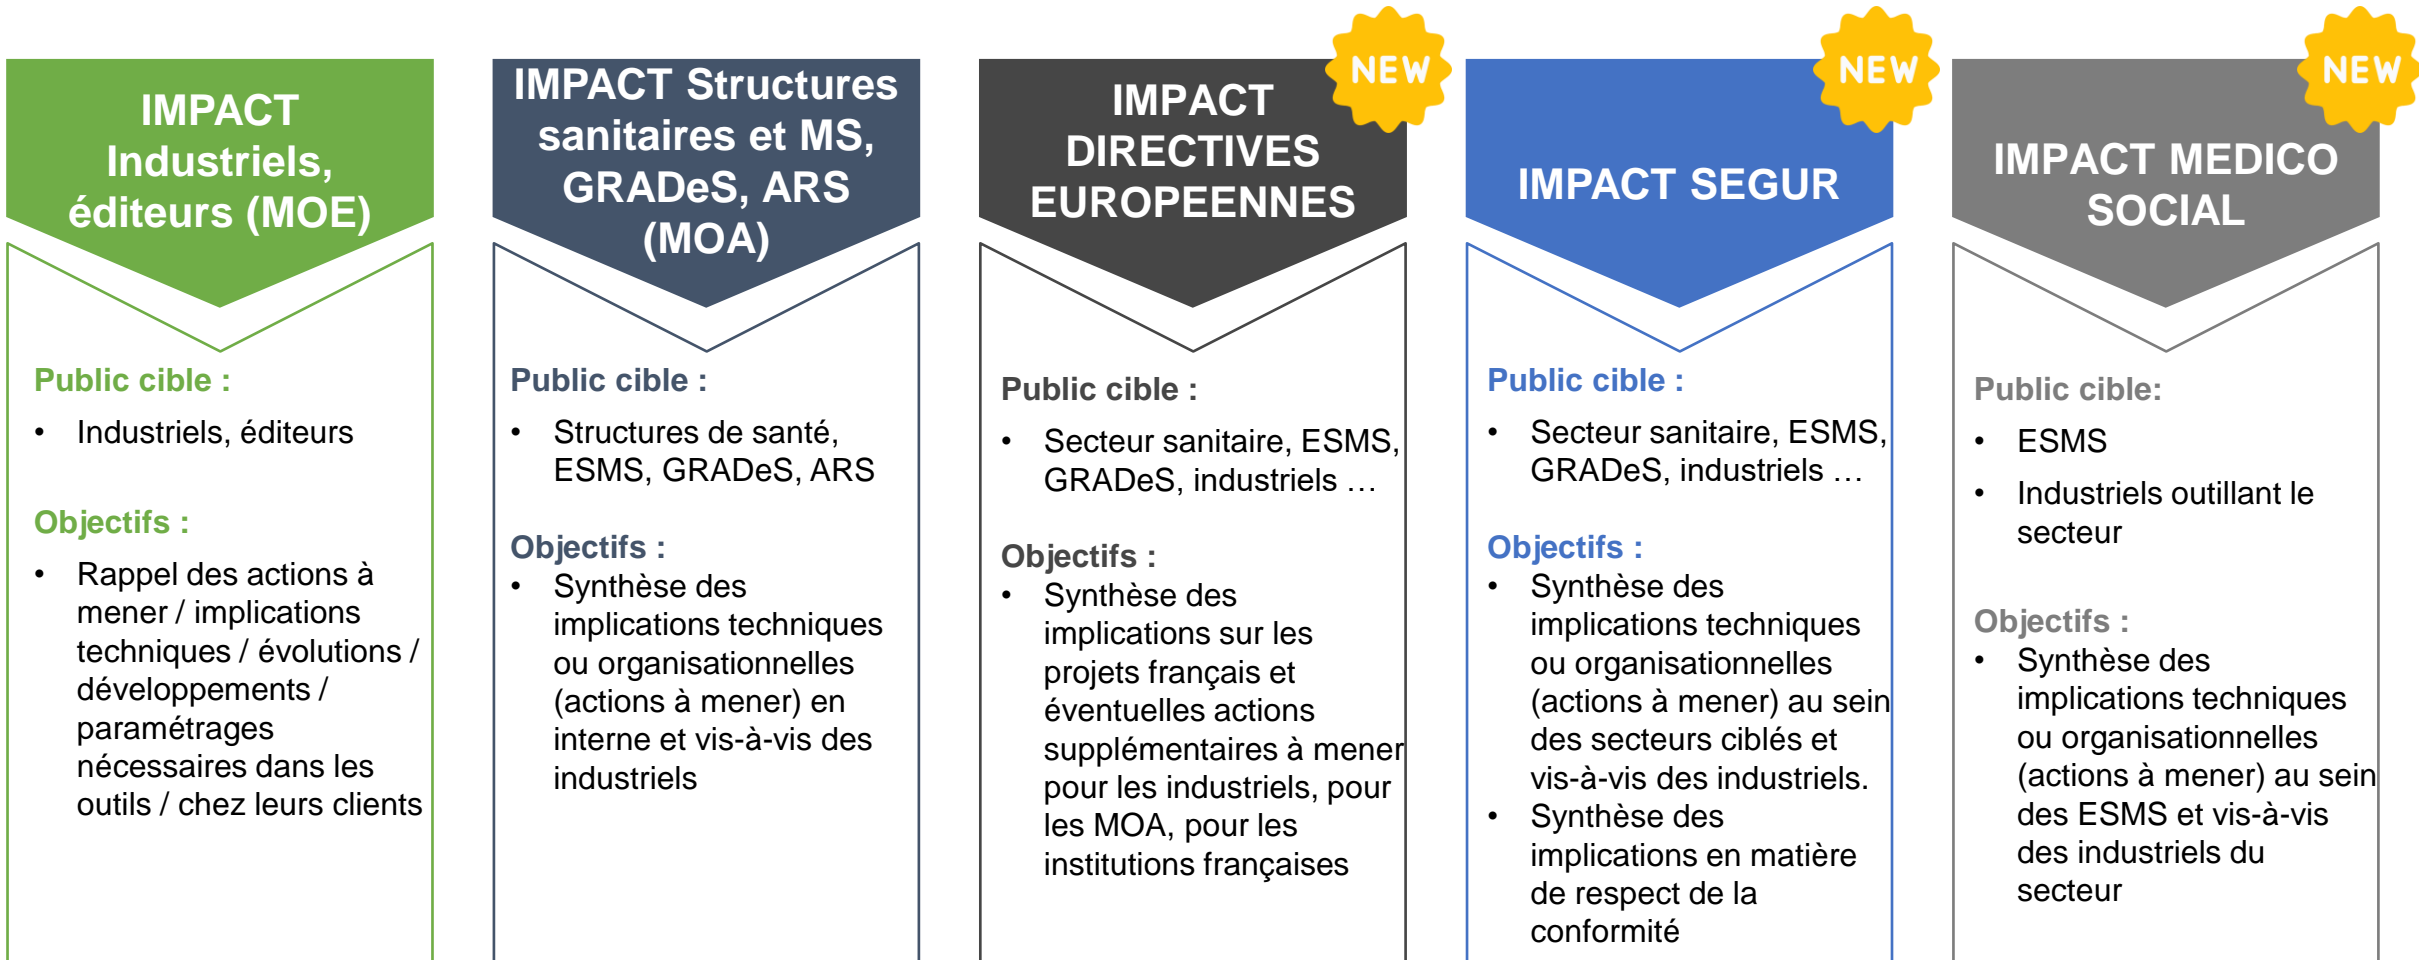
IMPACT Industriels, éditeurs (MOE)

Public cible :

- Industriels, éditeurs

Objectifs :

- Rappel des actions à mener / implications techniques / évolutions / développements / paramétrages nécessaires dans les outils / chez leurs clients

IMPACT Structures sanitaires et MS, GRADeS, ARS (MOA)

Public cible :

- Structures de santé, ESMS, GRADeS, ARS

Objectifs :

- Synthèse des implications techniques ou organisationnelles (actions à mener) en interne et vis-à-vis des industriels

NEW

IMPACT DIRECTIVES EUROPEENNES

Public cible :

- Secteur sanitaire, ESMS, GRADeS, industriels …

Objectifs :

- Synthèse des implications sur les projets français et éventuelles actions supplémentaires à mener pour les industriels, pour les MOA, pour les institutions françaises

NEW

IMPACT SEGUR

Public cible :

- Secteur sanitaire, ESMS, GRADeS, industriels …

Objectifs :

- Synthèse des implications techniques ou organisationnelles (actions à mener) au sein des secteurs ciblés et vis-à-vis des industriels.
- Synthèse des implications en matière de respect de la conformité

NEW

IMPACT MEDICO SOCIAL

Public cible:

- ESMS
- Industriels outillant le secteur

Objectifs :

- Synthèse des implications techniques ou organisationnelles (actions à mener) au sein des ESMS et vis-à-vis des industriels du secteur